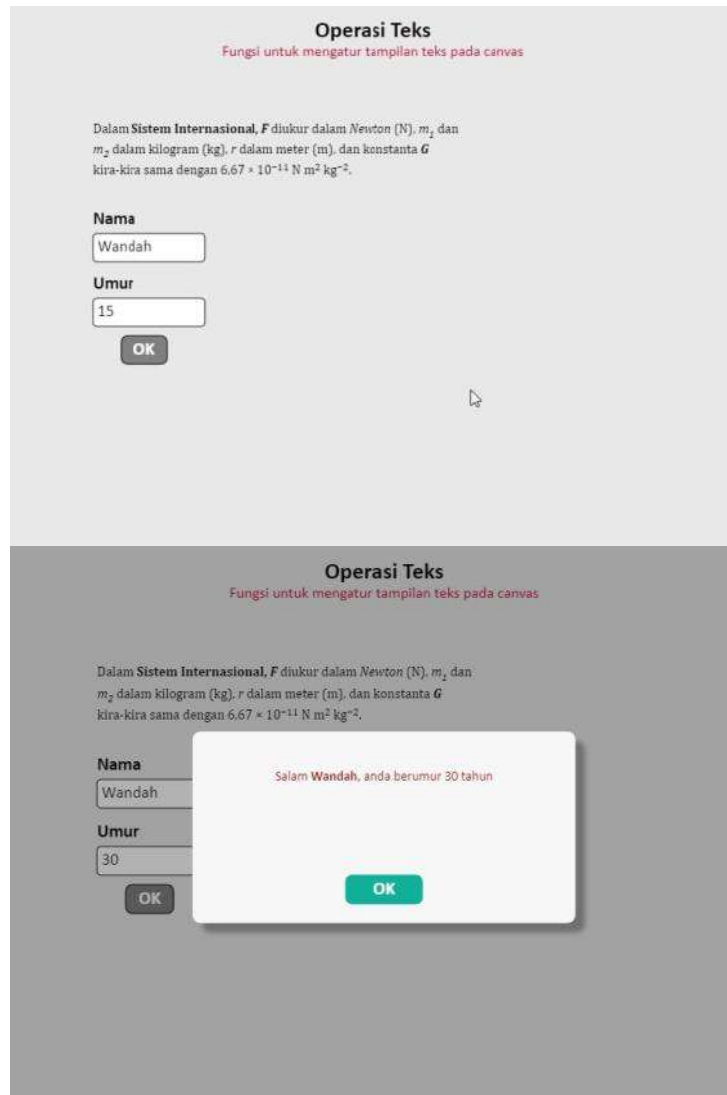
Operasi Teks
Fungsi untuk mengatur tampilan teks pada canvas

Dalam **Sistem Internasional**, ***F*** diukur dalam *Newton* (N), $m_1$ dan $m_2$ dalam kilogram (kg), *r* dalam meter (m), dan konstanta ***G*** kira-kira sama dengan $6{,}67 \times 10^{-11}$ N m$^2$ kg$^{-2}$.

Nama
Wandah
Umur
15
OK

Operasi Teks
Fungsi untuk mengatur tampilan teks pada canvas

Dalam **Sistem Internasional**, ***F*** diukur dalam *Newton* (N), $m_1$ dan $m_2$ dalam kilogram (kg), *r* dalam meter (m), dan konstanta ***G*** kira-kira sama dengan $6{,}67 \times 10^{-11}$ N m$^2$ kg$^{-2}$.

Nama
Wandah
Umur
30
OK

Salam **Wandah**, anda berumur 30 tahun

OK